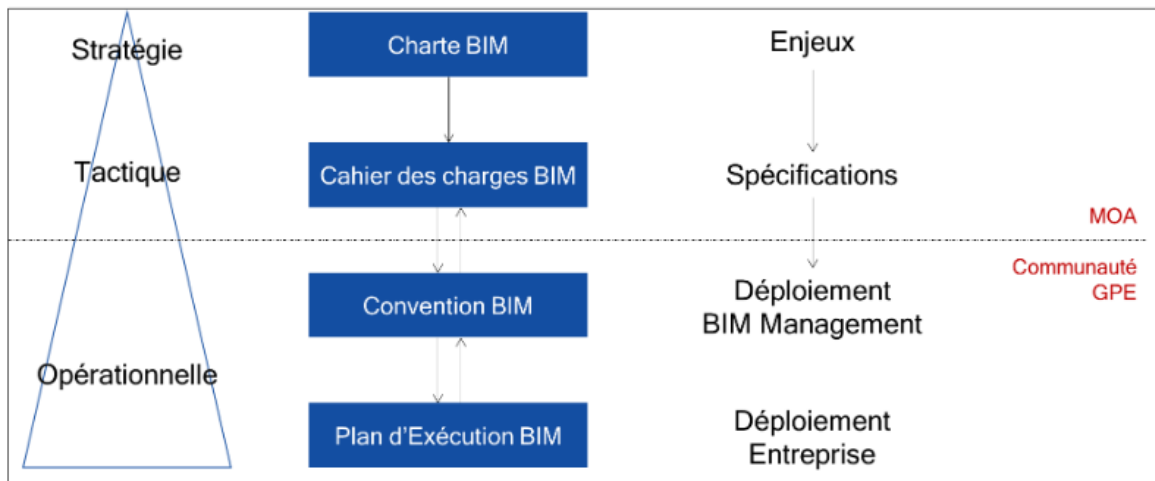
Stratégie

Charte BIM

Enjeux

Tactique

Cahier des charges BIM

Spécifications

MOA

Communauté GPE

Convention BIM

Déploiement BIM Management

Opérationnelle

Plan d'Exécution BIM

Déploiement Entreprise